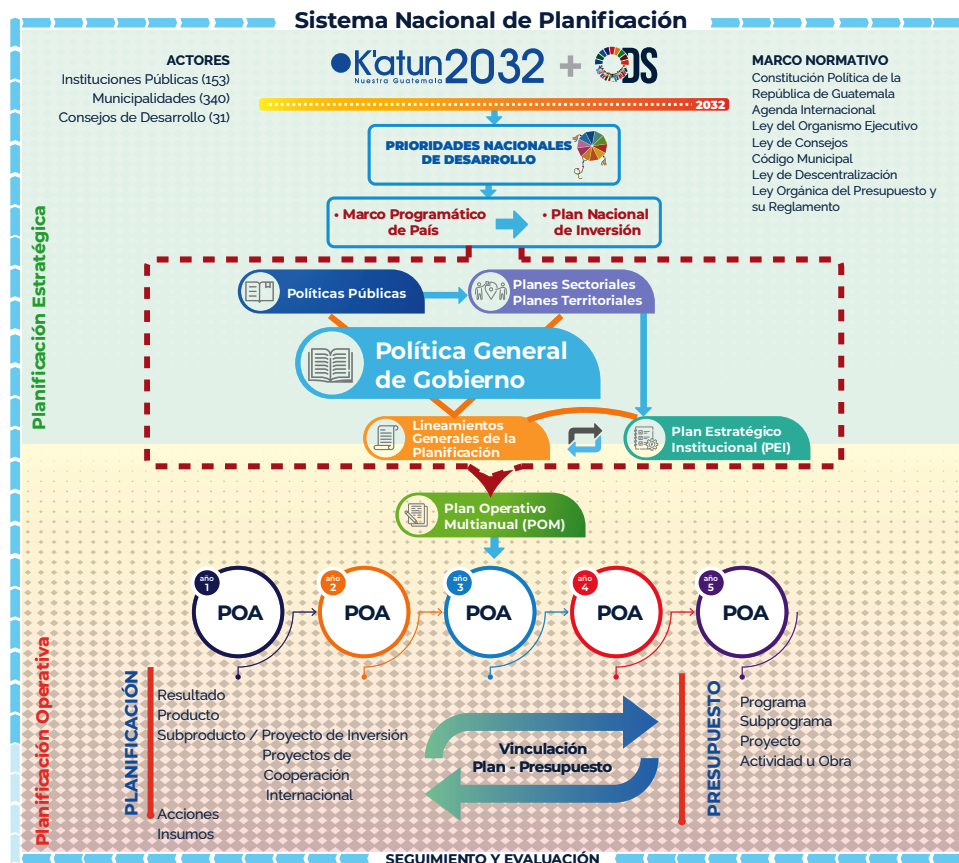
Sistema Nacional de Planificación

ACTORES
Instituciones Públicas (153)
Municipalidades (340)
Consejos de Desarrollo (31)

K'atun Nuestra Guatemala 2032 + ODS

2032

MARCO NORMATIVO
Constitución Política de la República de Guatemala
Agenda Internacional
Ley del Organismo Ejecutivo
Ley de Consejos
Código Municipal
Ley de Descentralización
Ley Orgánica del Presupuesto y su Reglamento

PRIORIDADES NACIONALES DE DESARROLLO

• Marco Programático de País
• Plan Nacional de Inversión

Planificación Estratégica

Políticas Públicas
Planes Sectoriales
Planes Territoriales

Política General de Gobierno

Lineamientos Generales de la Planificación
Plan Estratégico Institucional (PEI)

Plan Operativo Multianual (POM)

año 1 POA
año 2 POA
año 3 POA
año 4 POA
año 5 POA

Planificación Operativa

PLANIFICACIÓN
Resultado
Producto
Subproducto / Proyecto de Inversión
Proyectos de Cooperación Internacional
Acciones
Insumos

Vinculación Plan - Presupuesto

PRESUPUESTO
Programa
Subprograma
Proyecto
Actividad u Obra

SEGUIMIENTO Y EVALUACIÓN